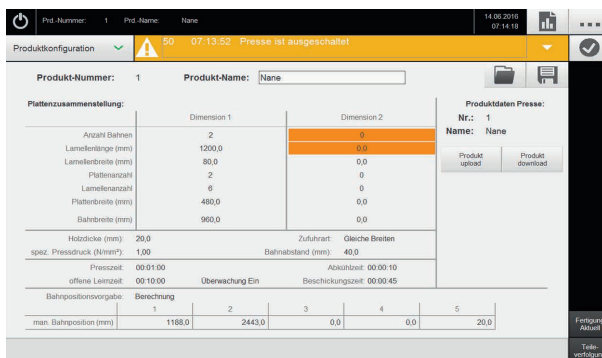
Prd.-Nummer: 1 Prd.-Name: Nane

14.06.2016
07:14:18

Produktkonfiguration

50 07:13:52 Presse ist ausgeschaltet

Produkt-Nummer: 1 Produkt-Name: Nane

Plattenzusammenstellung:

| | Dimension 1 | Dimension 2 |
|---|---|---|
| Anzahl Bahnen | 2 | 0 |
| Lamellenlänge (mm) | 1200,0 | 0,0 |
| Lamellenbreite (mm) | 80,0 | 0,0 |
| Plattenanzahl | 2 | 0 |
| Lamellenanzahl | 6 | 0 |
| Plattenbreite (mm) | 480,0 | 0,0 |
| Bahnbreite (mm) | 960,0 | 0,0 |

Produktdaten Presse:
Nr.: 1
Name: Nane

Produkt upload
Produkt download

Holzdicke (mm): 20,0
Zufuhrart: Gleiche Breiten
spez. Pressdruck (N/mm²): 1,00
Bahnabstand (mm): 40,0

Presszeit: 00:01:00
Abkühlzeit: 00:00:10
offene Leimzeit: 00:10:00
Überwachung Ein
Beschickungszeit: 00:00:45

Bahnpositionsvorgabe: Berechnung

| | 1 | 2 | 3 | 4 | 5 |
|---|---|---|---|---|---|
| man. Bahnposition (mm) | 1188,0 | 2443,0 | 0,0 | 0,0 | 20,0 |

Fertigung Aktuell

Teile-verfolgung